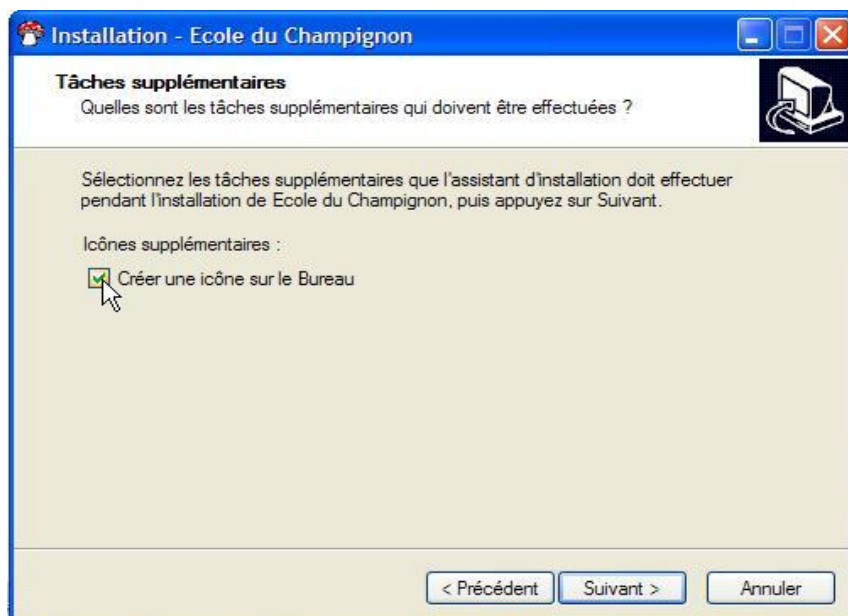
Installation - Ecole du Champignon

Tâches supplémentaires
Quelles sont les tâches supplémentaires qui doivent être effectuées ?

Sélectionnez les tâches supplémentaires que l'assistant d'installation doit effectuer pendant l'installation de Ecole du Champignon, puis appuyez sur Suivant.

Icônes supplémentaires :

Créer une icône sur le Bureau

< Précédent Suivant > Annuler